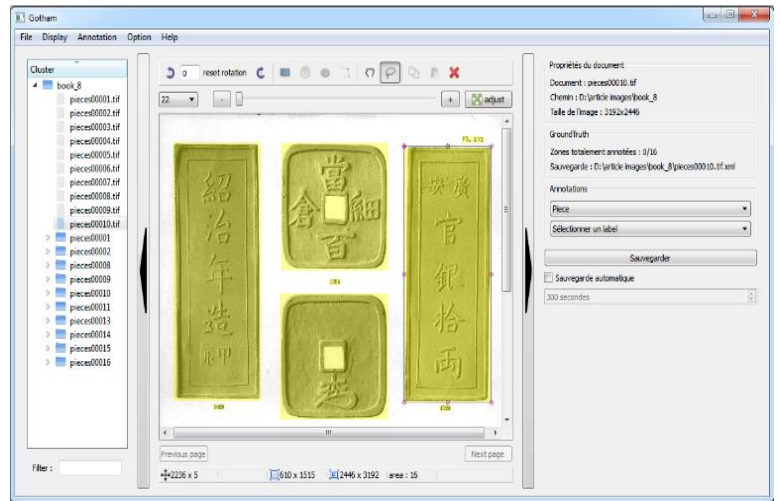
Gotham

File Display Annotation Option Help

Cluster

book_8
pieces00001.tif
pieces00002.tif
pieces00003.tif
pieces00004.tif
pieces00005.tif
pieces00006.tif
pieces00007.tif
pieces00008.tif
pieces00009.tif
pieces00010.tif
pieces00001
pieces00002
pieces00008
pieces00009
pieces00010
pieces00011
pieces00013
pieces00014
pieces00015
pieces00016

Filter :

0 reset rotation

22

adjust

紹治年造 甲

當百 倉細

安廣 官銀拾両

Previous page

Next page

2236 x 5

610 x 1515

2446 x 3192

area : 16

Propriétés du document

Document : pieces00010.tif

Chemin : D:\article images\book_8

Taille de l'image : 3192x2446

Groundtruth

Zones totalement annotées : 0/16

Sauvegarde : D:\article images\book_8\pieces00010.tif.xml

Annotations

Piece

Sélectionner un label

Sauvegarder

Sauvegarde automatique

300 secondes